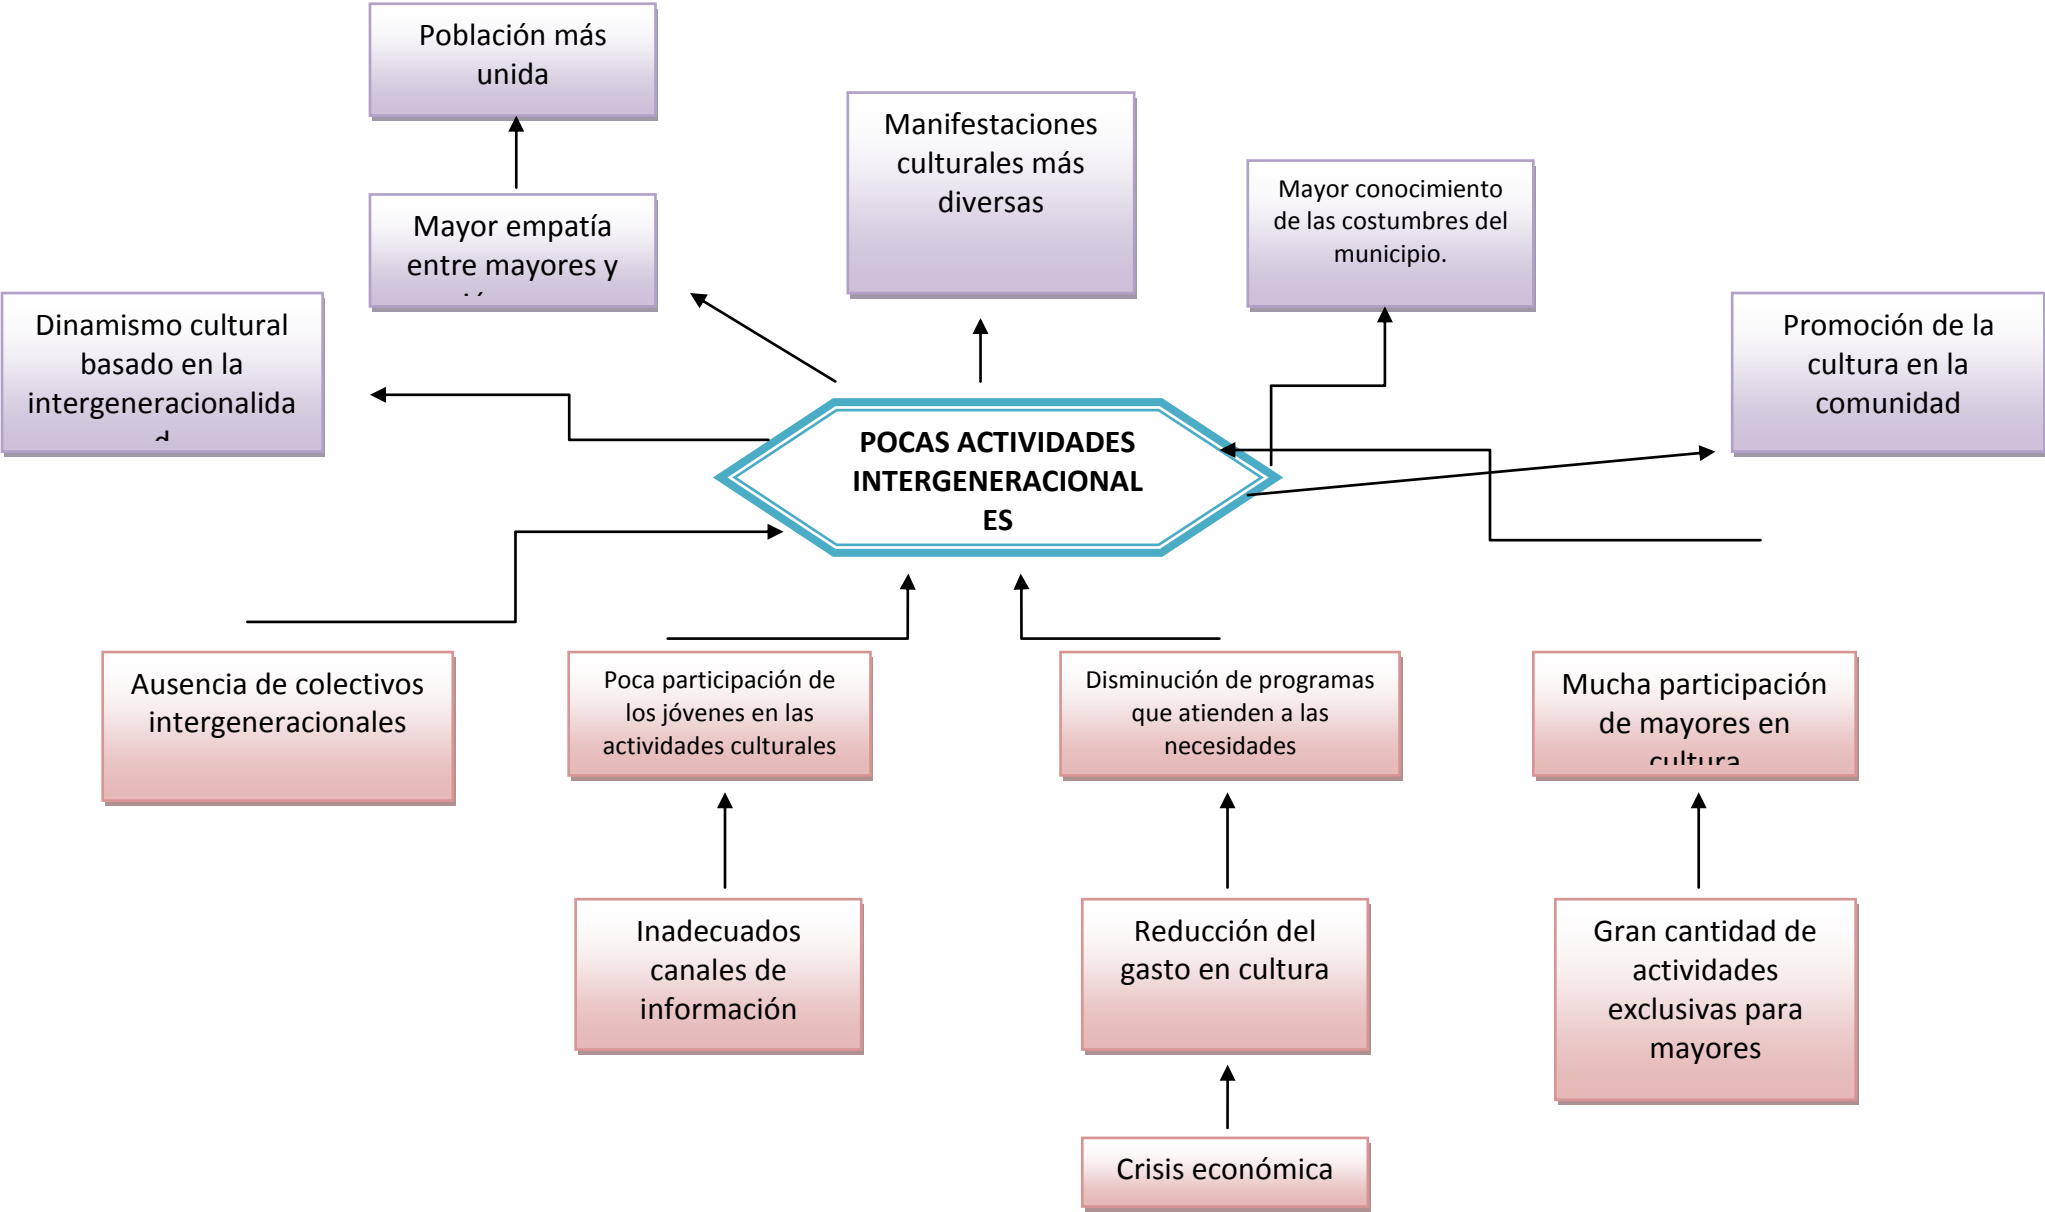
Población más unida

Manifestaciones culturales más diversas

Mayor conocimiento de las costumbres del municipio.

Mayor empatía entre mayores y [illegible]

Dinamismo cultural basado en la intergeneracionalida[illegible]

Promoción de la cultura en la comunidad

POCAS ACTIVIDADES INTERGENERACIONALES

Ausencia de colectivos intergeneracionales

Poca participación de los jóvenes en las actividades culturales

Disminución de programas que atienden a las necesidades

Mucha participación de mayores en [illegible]

Inadecuados canales de información

Reducción del gasto en cultura

Gran cantidad de actividades exclusivas para mayores

Crisis económica